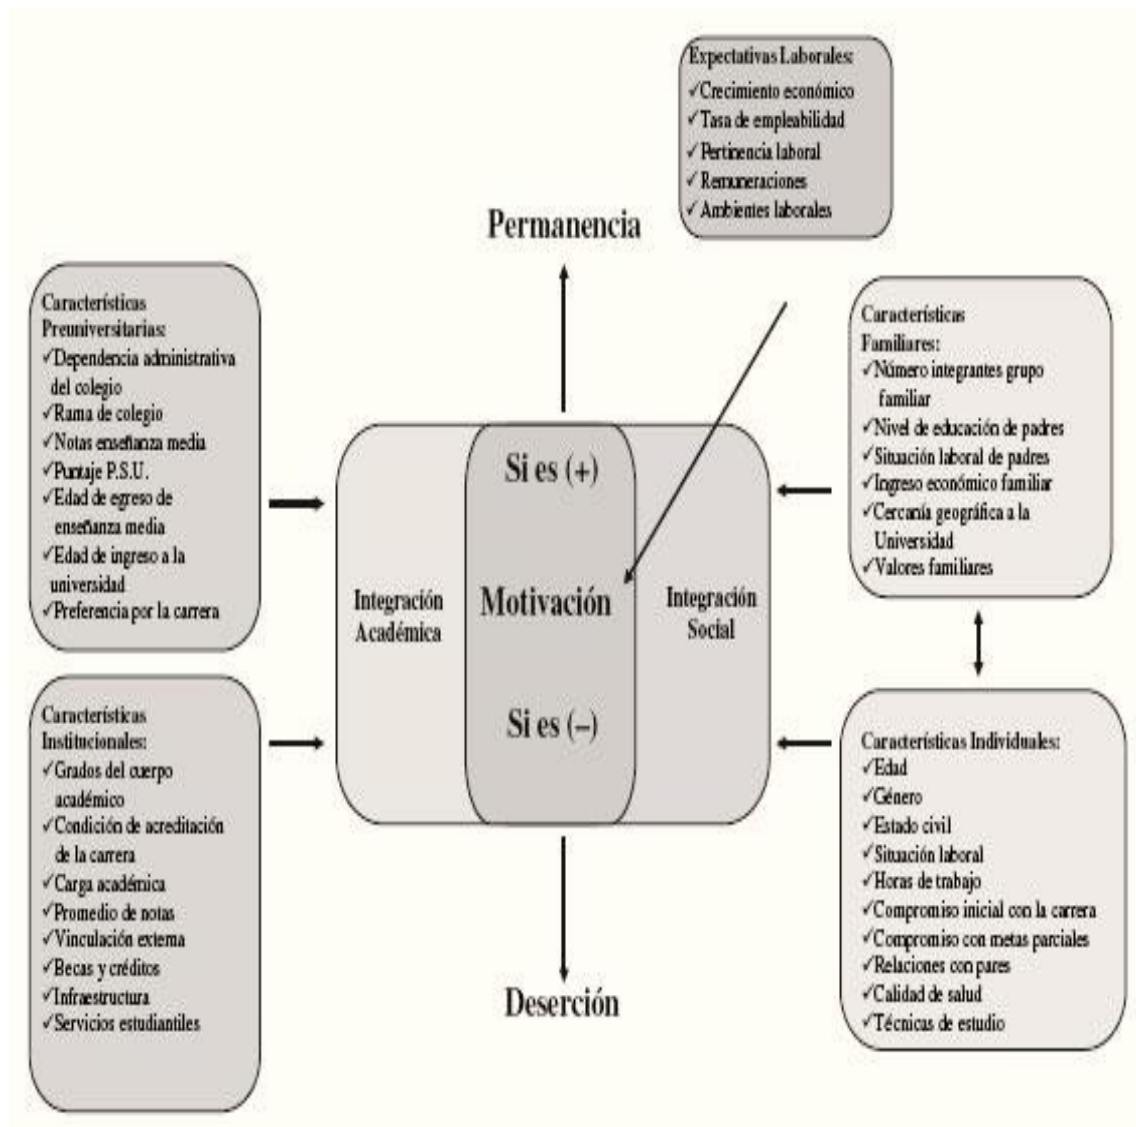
Expectativas Laborales:
✓Crecimiento económico
✓Tasa de empleabilidad
✓Pertinencia laboral
✓Remuneraciones
✓Ambientes laborales

Permanencia

Características Preuniversitarias:
✓Dependencia administrativa del colegio
✓Rama de colegio
✓Notas enseñanza media
✓Puntaje P.S.U.
✓Edad de egreso de enseñanza media
✓Edad de ingreso a la universidad
✓Preferencia por la carrera

Características Familiares:
✓Número integrantes grupo familiar
✓Nivel de educación de padres
✓Situación laboral de padres
✓Ingreso económico familiar
✓Cercanía geográfica a la Universidad
✓Valores familiares

Si es (+)

Integración Académica

Motivación

Integración Social

Si es (–)

Características Institucionales:
✓Grados del cuerpo académico
✓Condición de acreditación de la carrera
✓Carga académica
✓Promedio de notas
✓Vinculación externa
✓Becas y créditos
✓Infraestructura
✓Servicios estudiantiles

Características Individuales:
✓Edad
✓Género
✓Estado civil
✓Situación laboral
✓Horas de trabajo
✓Compromiso inicial con la carrera
✓Compromiso con metas parciales
✓Relaciones con pares
✓Calidad de salud
✓Técnicas de estudio

Deserción